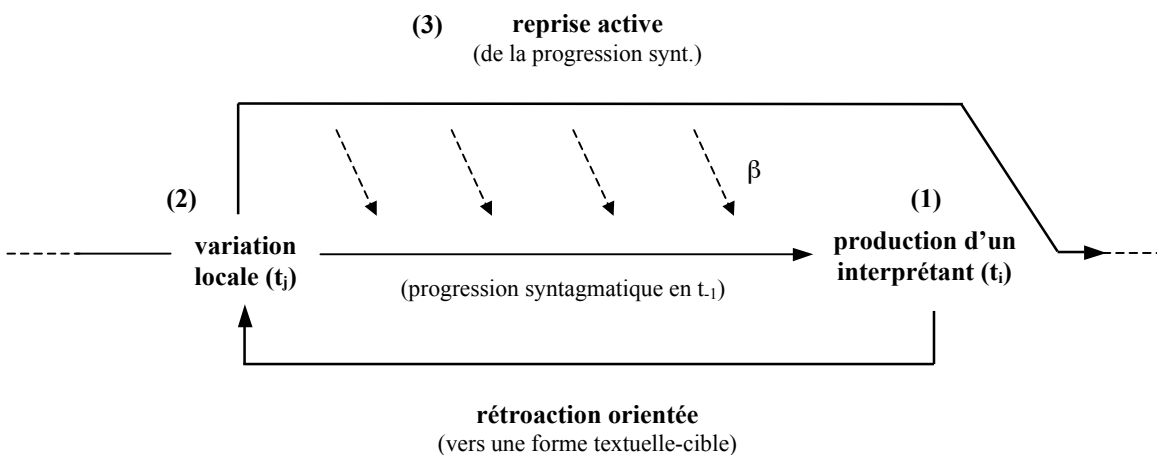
(3) reprise active
(de la progression synt.)

β

(2)

variation locale ($t_j$)

(progression syntagmatique en $t_{-1}$)

(1)

production d'un interprétant ($t_i$)

rétroaction orientée
(vers une forme textuelle-cible)